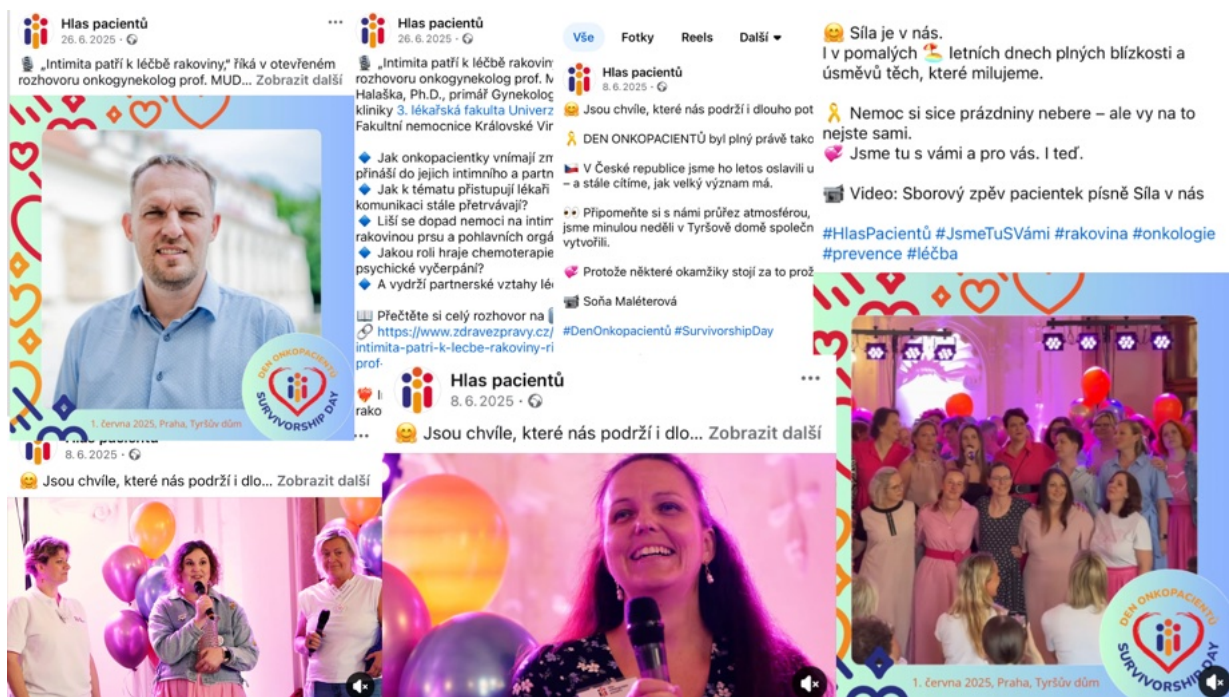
Hlas pacientů
26.6.2025
„Intimita patří k léčbě rakoviny," říká v otevřeném rozhovoru onkogynekolog prof. MUD... Zobrazit další

DEN ONKOPACIENTŮ
SURVIVORSHIP DAY
1. června 2025, Praha, Tyršův dům

Hlas pacientů
8.6.2025
Jsou chvíle, které nás podrží i dlo... Zobrazit další

Hlas pacientů
26.6.2025
„Intimita patří k léčbě rakovin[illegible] rozhovoru onkogynekolog prof. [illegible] Halaška, Ph.D., primář Gynekolog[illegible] kliniky 3. lékařská fakulta Univerz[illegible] Fakultní nemocnice Královské Vin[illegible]

Jak onkopacientky vnímají zm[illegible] přináší do jejich intimního a partn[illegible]
Jak k tématu přistupují lékaři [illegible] komunikaci stále přetrvávají?
Liší se dopad nemoci na intim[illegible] rakovinou prsu a pohlavních orgá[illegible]
Jakou roli hraje chemoterapie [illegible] psychické vyčerpání?
A vydrží partnerské vztahy léč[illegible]

Přečtěte si celý rozhovor na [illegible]
https://www.zdravezpravy.cz/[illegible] intimita-patri-k-lecbe-rakoviny-ri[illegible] prof-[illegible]

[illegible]
rako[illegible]

Vše Fotky Reels Další
Hlas pacientů
8.6.2025
Jsou chvíle, které nás podrží i dlouho pot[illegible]
DEN ONKOPACIENTŮ byl plný právě tako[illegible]
V České republice jsme ho letos oslavili u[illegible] – a stále cítíme, jak velký význam má.
Připomeňte si s námi průřez atmosférou, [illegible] jsme minulou neděli v Tyršově domě společ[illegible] vytvořili.
Protože některé okamžiky stojí za to prož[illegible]
Soňa Maléterová
#DenOnkopacientů #SurvivorshipDay

Hlas pacientů
8.6.2025
Jsou chvíle, které nás podrží i dlo... Zobrazit další

Síla je v nás.
I v pomalých letních dnech plných blízkosti a úsměvů těch, které milujeme.

Nemoc si sice prázdniny nebere – ale vy na to nejste sami.
Jsme tu s vámi a pro vás. I teď.

Video: Sborový zpěv pacientek písně Síla v nás

#HlasPacientů #JsmeTuSVámi #rakovina #onkologie #prevence #léčba

DEN ONKOPACIENTŮ
SURVIVORSHIP DAY
1. června 2025, Praha, Tyršův dům